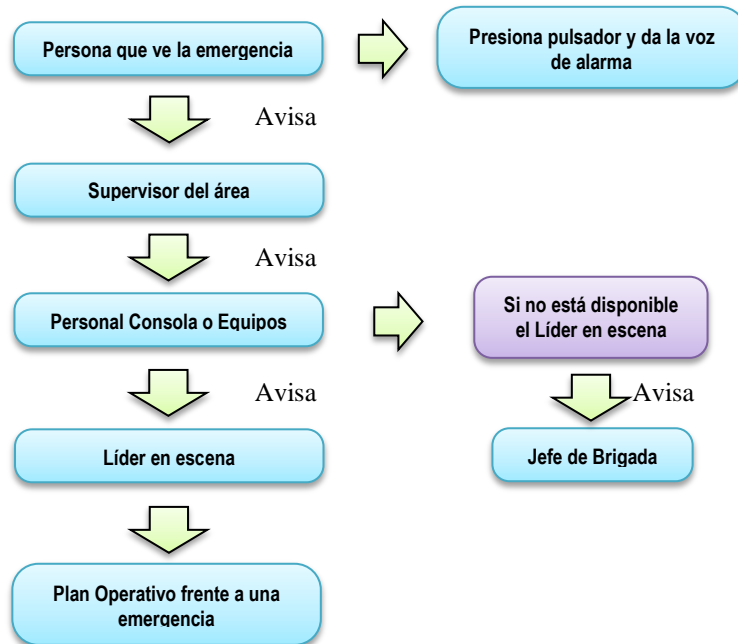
Persona que ve la emergencia

Presiona pulsador y da la voz de alarma

Avisa

Supervisor del área

Avisa

Personal Consola o Equipos

Si no está disponible el Líder en escena

Avisa

Avisa

Líder en escena

Jefe de Brigada

Plan Operativo frente a una emergencia